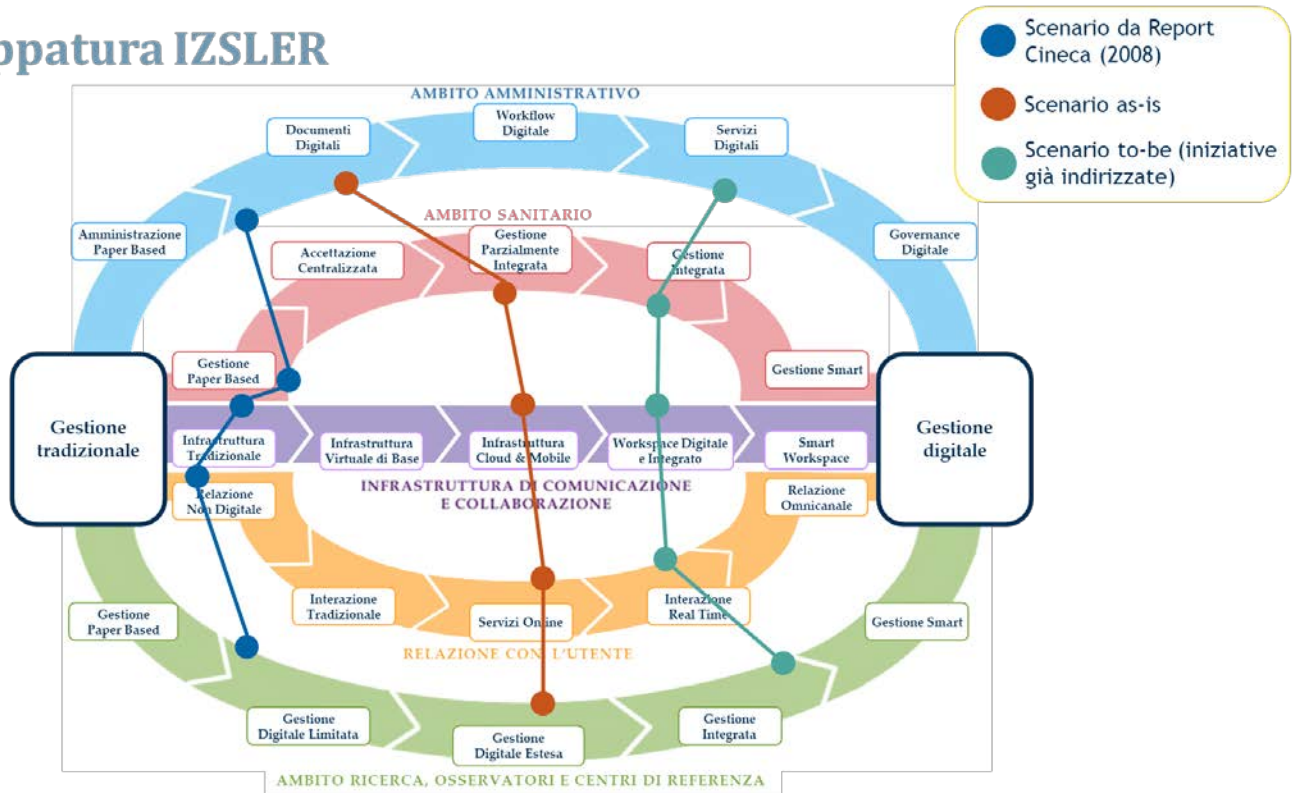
ppatura IZSLER

Scenario da Report Cineca (2008)
Scenario as-is
Scenario to-be (iniziative già indirizzate)

AMBITO AMMINISTRATIVO
Documenti Digitali
Workflow Digitale
Servizi Digitali
Amministrazione Paper Based
Governance Digitale

AMBITO SANITARIO
Accettazione Centralizzata
Gestione Parzialmente Integrata
Gestione Integrata
Gestione Paper Based
Gestione Smart

Gestione tradizionale
Gestione digitale

Infrastruttura Tradizionale
Infrastruttura Virtuale di Base
Infrastruttura Cloud & Mobile
Workspace Digitale e Integrato
Smart Workspace
INFRASTRUTTURA DI COMUNICAZIONE E COLLABORAZIONE

Relazione Non Digitale
Relazione Omnicanale
Interazione Tradizionale
Servizi Online
Interazione Real Time
RELAZIONE CON L'UTENTE

Gestione Paper Based
Gestione Smart
Gestione Digitale Limitata
Gestione Digitale Estesa
Gestione Integrata
AMBITO RICERCA, OSSERVATORI E CENTRI DI REFERENZA